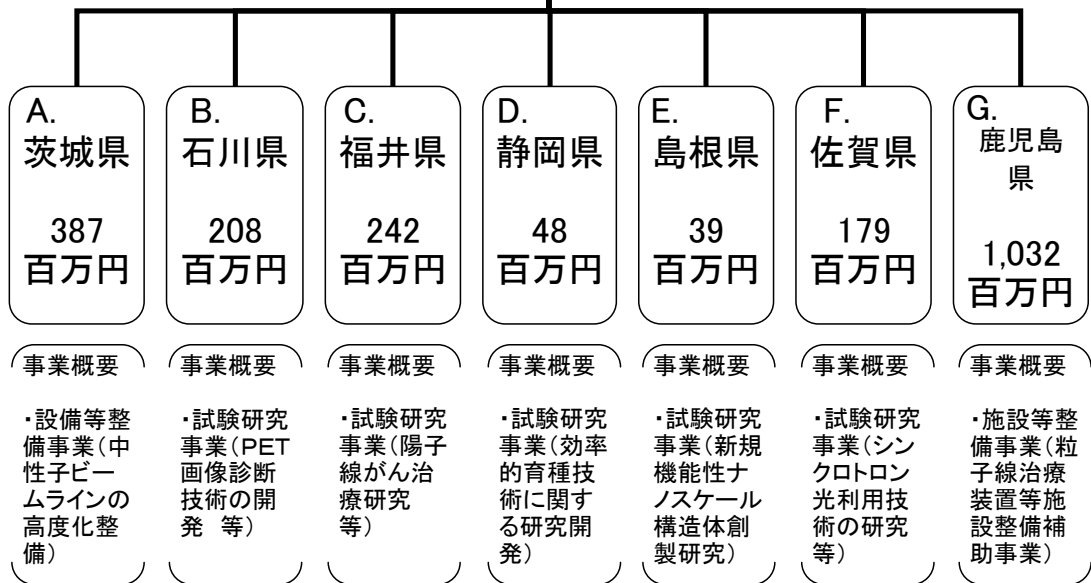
A.
茨城県

387
百万円

事業概要

・設備等整備事業（中性子ビームラインの高度化整備）

B.
石川県

208
百万円

事業概要

・試験研究事業（PET画像診断技術の開発　等）

C.
福井県

242
百万円

事業概要

・試験研究事業（陽子線がん治療研究　等）

D.
静岡県

48
百万円

事業概要

・試験研究事業（効率的育種技術に関する研究開発）

E.
島根県

39
百万円

事業概要

・試験研究事業（新規機能性ナノスケール構造体創製研究）

F.
佐賀県

179
百万円

事業概要

・試験研究事業（シンクロトロン光利用技術の研究　等）

G.
鹿児島県

1,032
百万円

事業概要

・施設等整備事業（粒子線治療装置等施設整備補助事業）